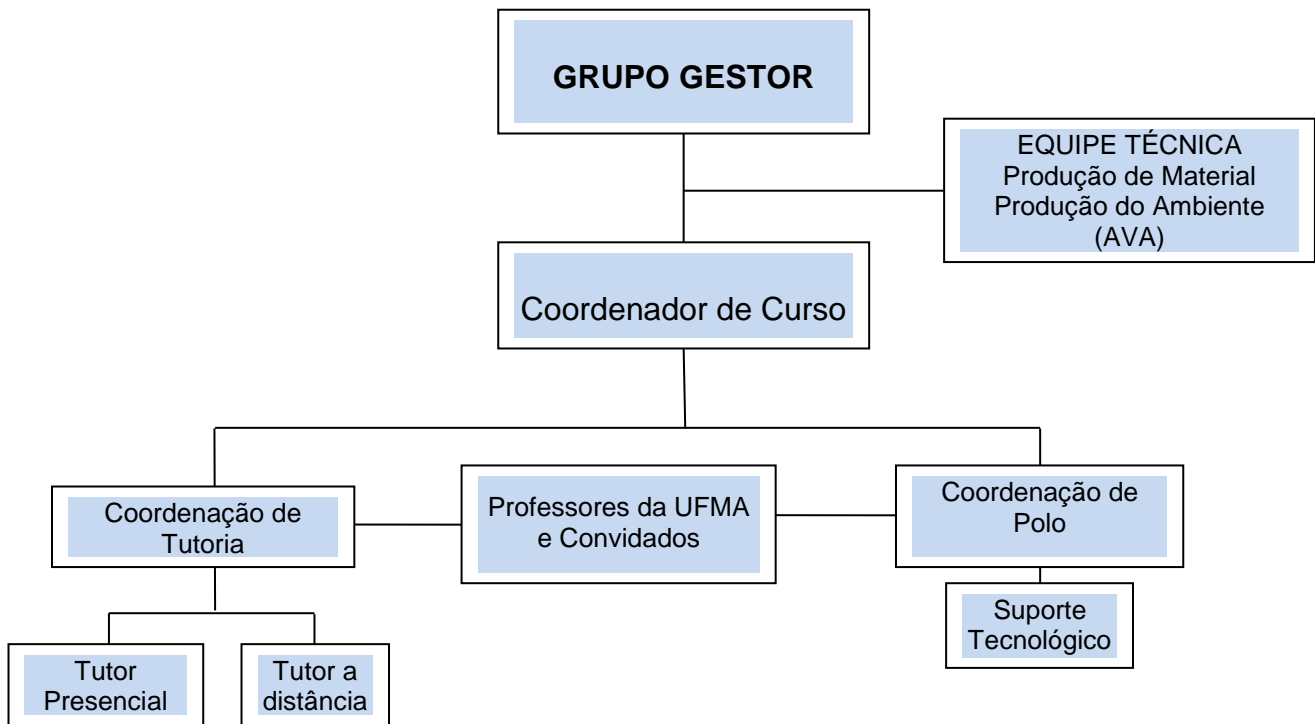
GRUPO GESTOR

EQUIPE TÉCNICA
Produção de Material
Produção do Ambiente
(AVA)

Coordenador de Curso

Coordenação de Tutoria

Professores da UFMA e Convidados

Coordenação de Polo

Suporte Tecnológico

Tutor Presencial

Tutor a distância